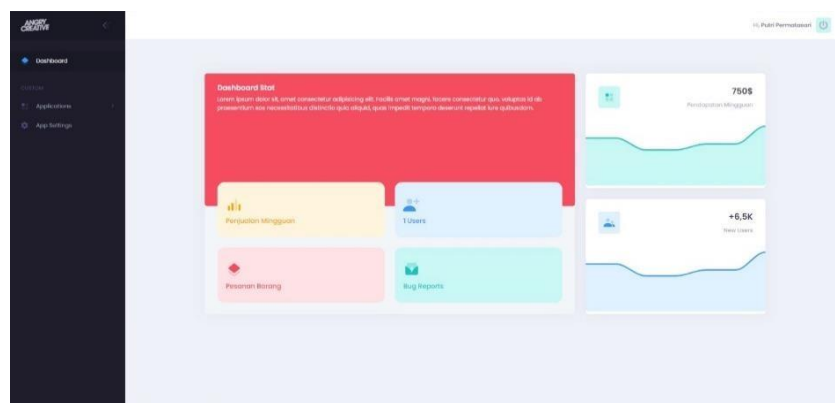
ANGRY CREATIVE

Hi, Putri Permatasari

Dashboard

CUSTOM

Applications

App Settings

Dashboard Stat

Lorem ipsum dolor sit, amet consectetur adipisicing elit. Facilis amet magni, facere consectetur quo, voluptas id ab praesentium eos necessitatibus distinctio quis aliquid, quas impedit tempora deserunt repellat iure quibusdam.

Penjualan Mingguan

1 Users

Pesanan Barang

Bug Reports

750$

Pendapatan Mingguan

+6,5K

New Users